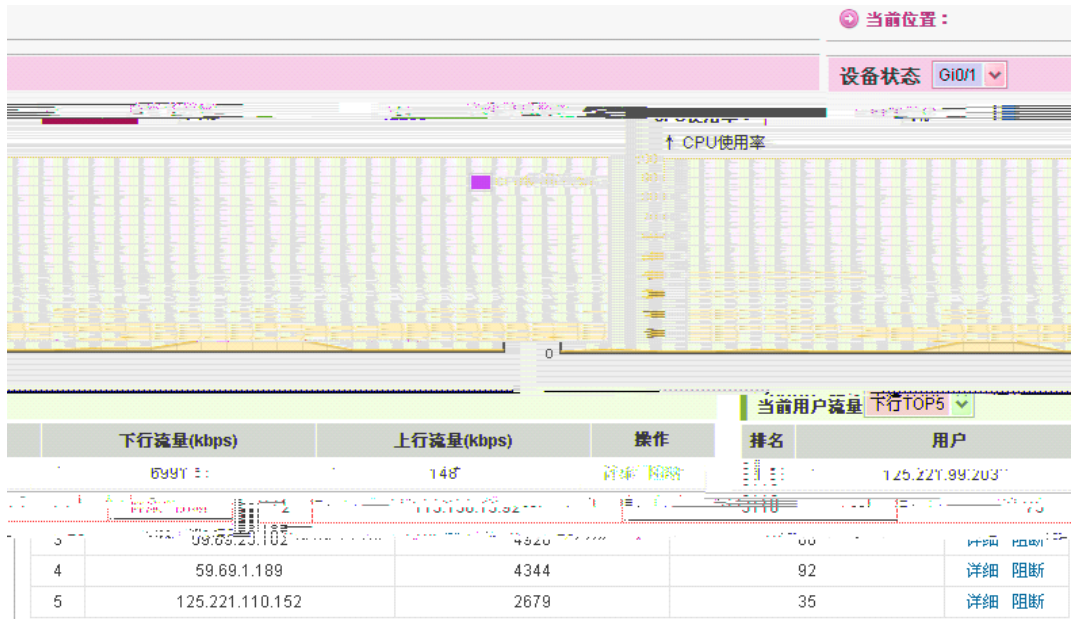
当前位置：

设备状态 Gi0/1

CPU使用率

0

当前用户流量 下行TOP5

| 下行流量(kbps) | 上行流量(kbps) | 操作 |
|---|---|---|
| 6991 | 148 | 详细 阻断 |

| 排名 | 用户 |
|---|---|
| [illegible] | 125.221.99.203 |

| 3 | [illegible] | 4926 | 66 | 详细 阻断 |
|---|---|---|---|---|
| 4 | 59.69.1.189 | 4344 | 92 | 详细 阻断 |
| 5 | 125.221.110.152 | 2679 | 35 | 详细 阻断 |